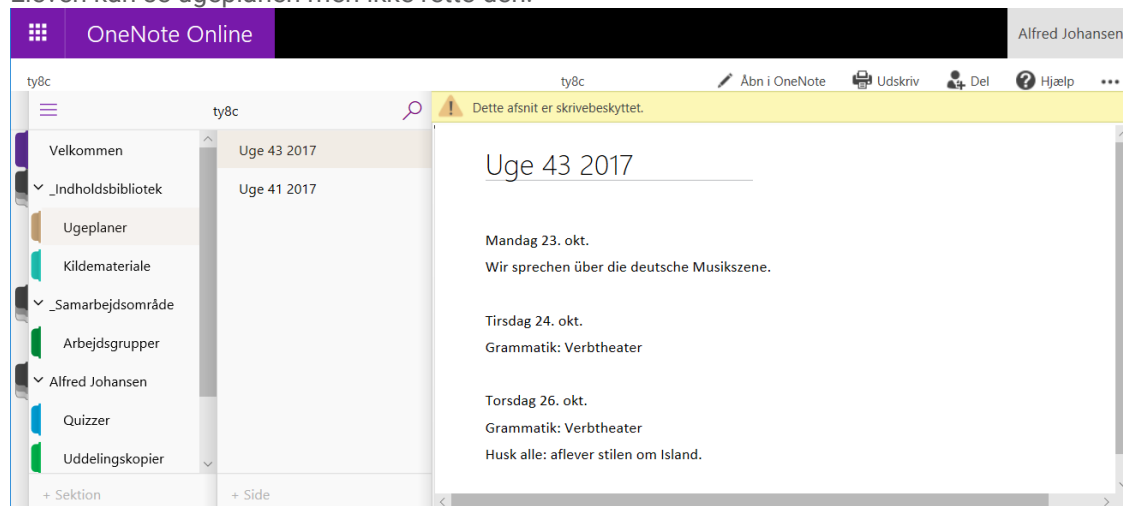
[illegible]

OneNote Online

Alfred Johansen

ty8c

ty8c

Åbn i OneNote

Udskriv

Del

Hjælp

•••

ty8c

Dette afsnit er skrivebeskyttet.

Velkommen

_Indholdsbibliotek

Ugeplaner

Kildemateriale

_Samarbejdsområde

Arbejdsgrupper

Alfred Johansen

Quizzer

Uddelingskopier

+ Sektion

Uge 43 2017

Uge 41 2017

+ Side

Uge 43 2017

Mandag 23. okt.
Wir sprechen über die deutsche Musikszene.

Tirsdag 24. okt.
Grammatik: Verbtheater

Torsdag 26. okt.
Grammatik: Verbtheater
Husk alle: aflever stilen om Island.